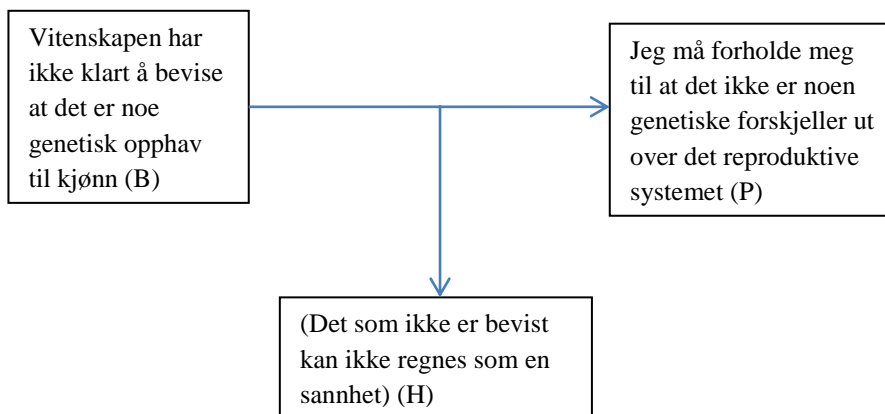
Vitenskapen har ikke klart å bevise at det er noe genetisk opphav til kjønn (B)

Jeg må forholde meg til at det ikke er noen genetiske forskjeller ut over det reproduktive systemet (P)

(Det som ikke er bevist kan ikke regnes som en sannhet) (H)